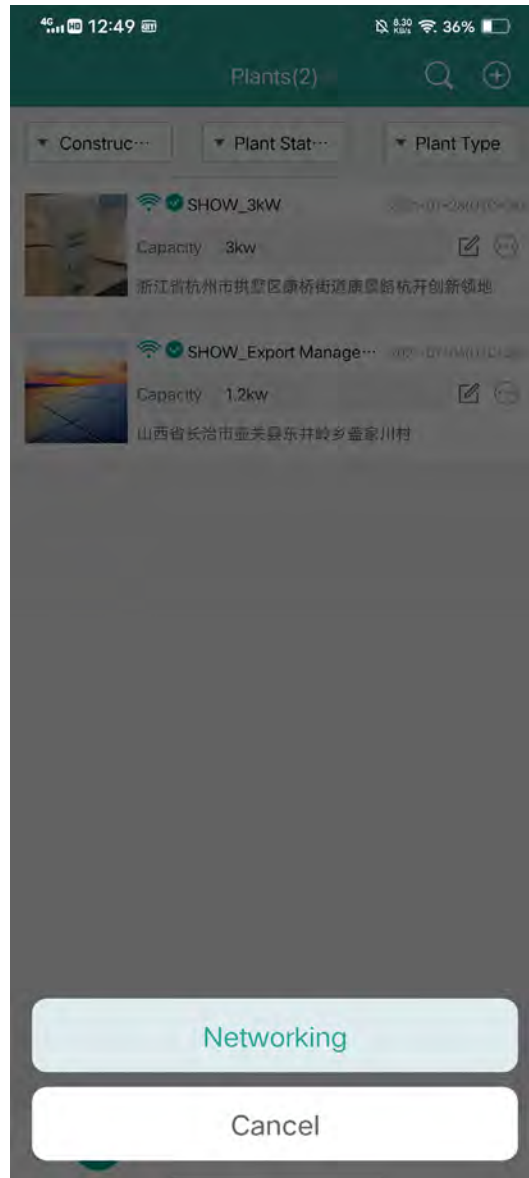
4G HD 12:49

8.30 KB/s 36%

Plants(2)

Construc···

Plant Stat···

Plant Type

SHOW_3kW

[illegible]

Capacity 3kw

浙江省杭州市拱墅区康桥街道康景皓杭开创新领地

SHOW_Export Manage···

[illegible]

Capacity 1.2kw

山西省长治市壶关县东井岭乡蚕家川村

Networking

Cancel